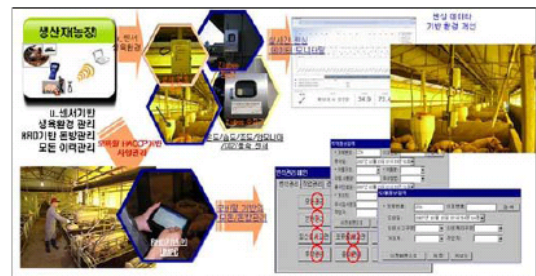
생산자(농장)

u-센서기반
생육환경 관리
RFID기반 돈방관리
모든 이력관리

u-센서
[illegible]환경

실시간 환경
모니터링

온도/습도/조도/CO2/NH3
/H2S 측정 센서

센싱 데이터
기반 환경 제어

모바일 HACCP기반
사양관리

RFID리더
PDA

사양관리 기반
데이터 관리
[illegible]